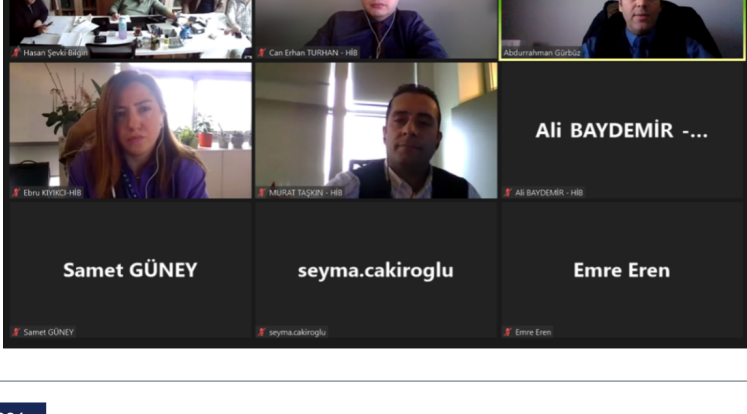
Hasan Şevki Bilgin

Can Erhan TURHAN - HİB

Abdurrahman Gürbüz

Ebru KIYIKCI-HİB

MURAT TAŞKIN - HİB

Ali BAYDEMİR -...

Ali BAYDEMİR - HİB

Samet GÜNEY

Samet GÜNEY

seyma.cakiroglu

seyma.cakiroglu

Emre Eren

Emre Eren